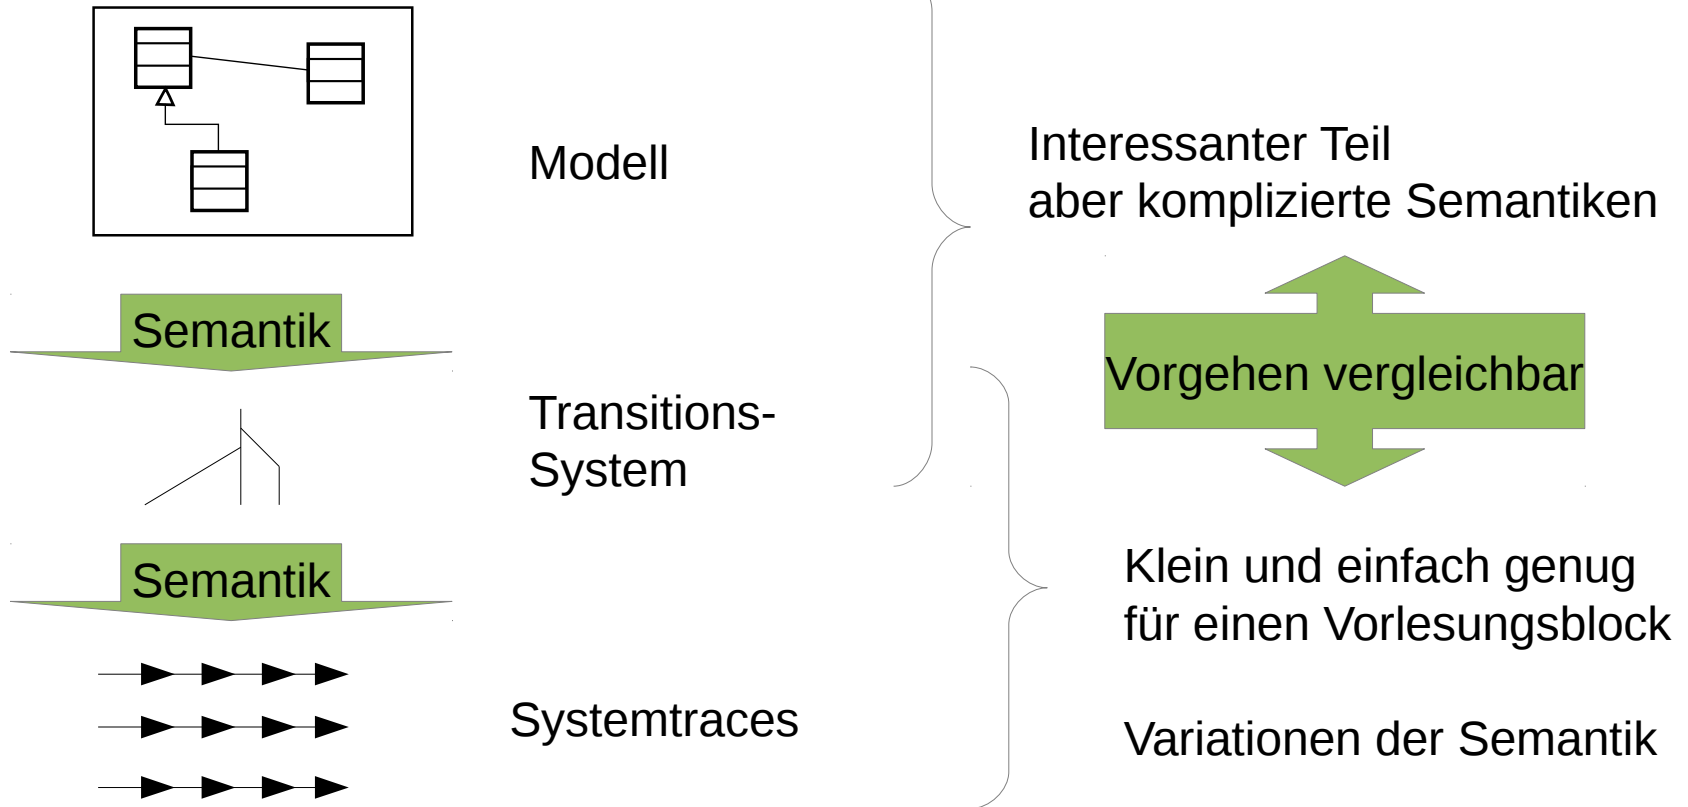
Modell

Semantik

Transitions-System

Semantik

Systemtraces

Interessanter Teil
aber komplizierte Semantiken

Vorgehen vergleichbar

Klein und einfach genug
für einen Vorlesungsblock

Variationen der Semantik